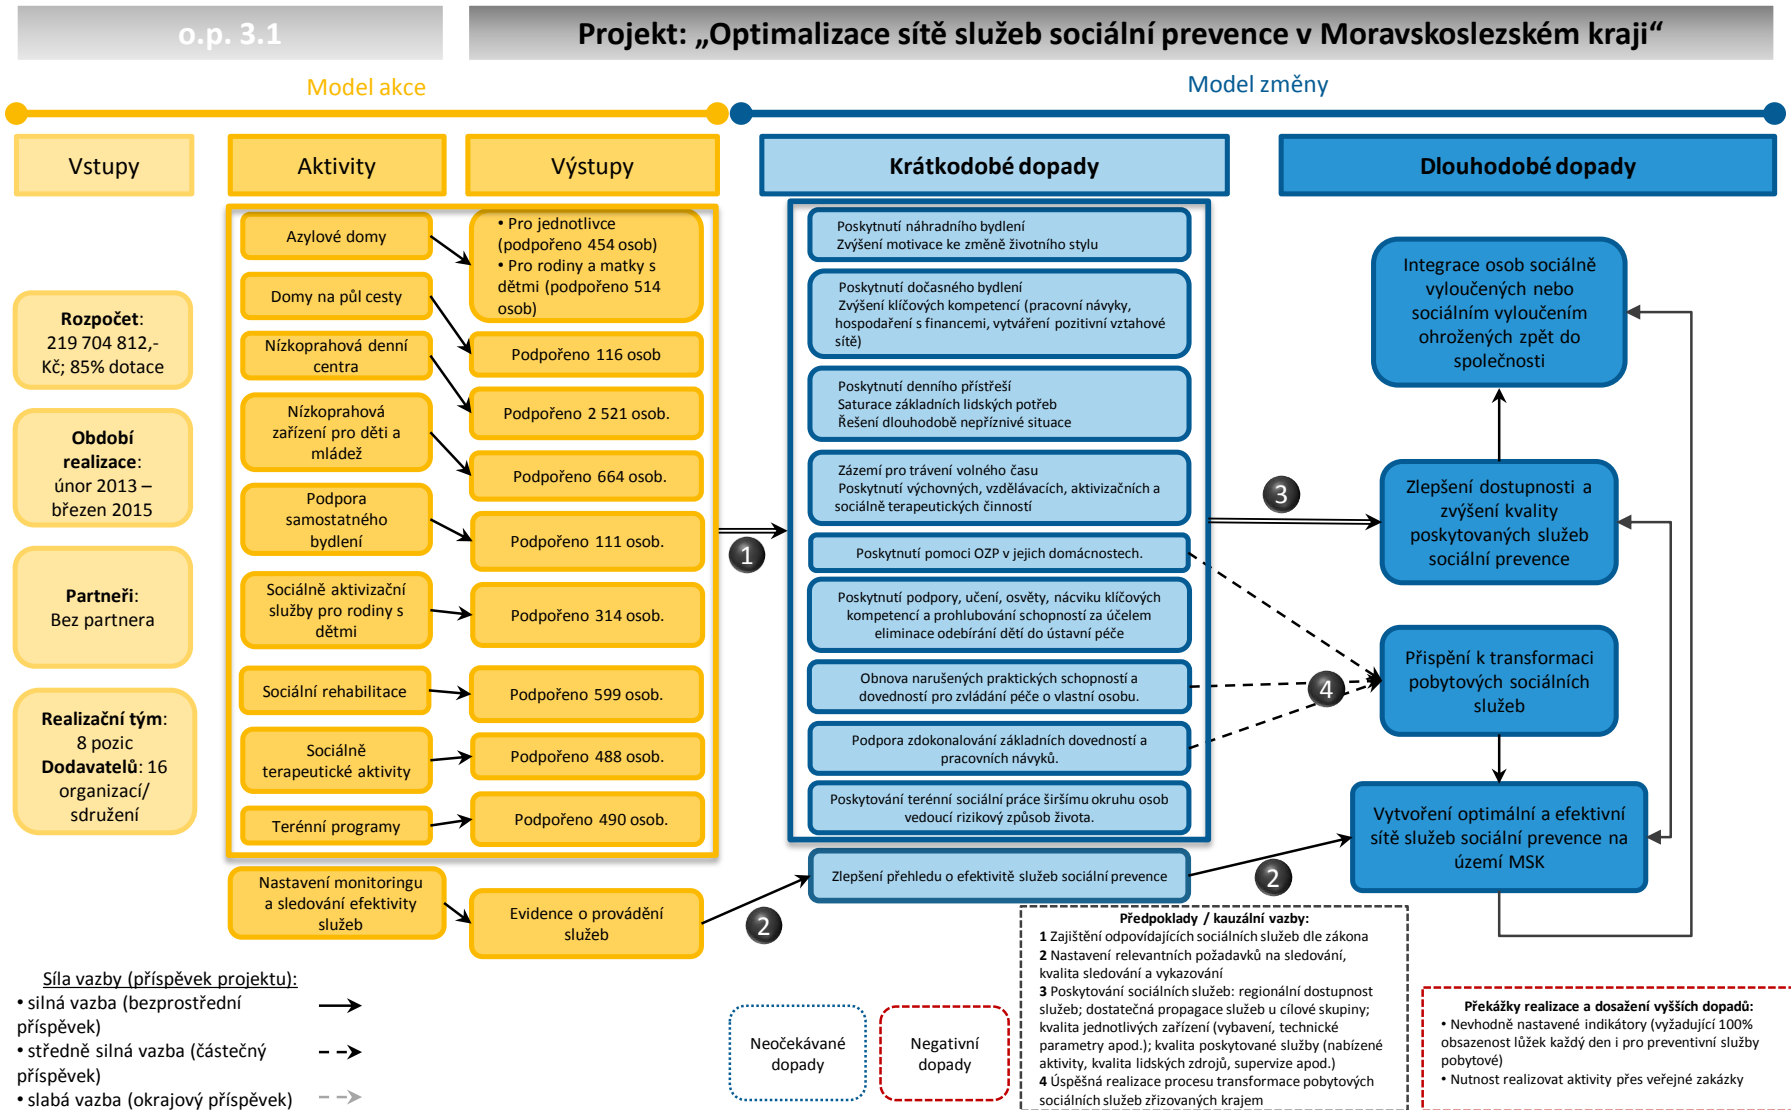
o.p. 3.1

Projekt: „Optimalizace sítě služeb sociální prevence v Moravskoslezském kraji“

Model akce

Model změny

Vstupy

Aktivity

Výstupy

Krátkodobé dopady

Dlouhodobé dopady

Rozpočet: 219 704 812,- Kč; 85% dotace

Období realizace: únor 2013 – březen 2015

Partneři: Bez partnera

Realizační tým: 8 pozic
Dodavatelů: 16 organizací/ sdružení

Azylové domy

Domy na půl cesty

Nízkoprahová denní centra

Nízkoprahová zařízení pro děti a mládež

Podpora samostatného bydlení

Sociálně aktivizační služby pro rodiny s dětmi

Sociální rehabilitace

Sociálně terapeutické aktivity

Terénní programy

Nastavení monitoringu a sledování efektivity služeb

• Pro jednotlivce (podpořeno 454 osob)
• Pro rodiny a matky s dětmi (podpořeno 514 osob)

Podpořeno 116 osob

Podpořeno 2 521 osob.

Podpořeno 664 osob.

Podpořeno 111 osob.

Podpořeno 314 osob.

Podpořeno 599 osob.

Podpořeno 488 osob.

Podpořeno 490 osob.

Evidence o provádění služeb

Poskytnutí náhradního bydlení
Zvýšení motivace ke změně životního stylu

Poskytnutí dočasného bydlení
Zvýšení klíčových kompetencí (pracovní návyky, hospodaření s financemi, vytváření pozitivní vztahové sítě)

Poskytnutí denního přístřeší
Saturace základních lidských potřeb
Řešení dlouhodobě nepříznivé situace

Zázemí pro trávení volného času
Poskytnutí výchovných, vzdělávacích, aktivizačních a sociálně terapeutických činností

Poskytnutí pomoci OZP v jejich domácnostech.

Poskytnutí podpory, učení, osvěty, nácviku klíčových kompetencí a prohlubování schopností za účelem eliminace odebírání dětí do ústavní péče

Obnova narušených praktických schopností a dovedností pro zvládání péče o vlastní osobu.

Podpora zdokonalování základních dovedností a pracovních návyků.

Poskytování terénní sociální práce širšímu okruhu osob vedoucí rizikový způsob života.

Zlepšení přehledu o efektivitě služeb sociální prevence

1

2

2

3

4

Integrace osob sociálně vyloučených nebo sociálním vyloučením ohrožených zpět do společnosti

Zlepšení dostupnosti a zvýšení kvality poskytovaných služeb sociální prevence

Přispění k transformaci pobytových sociálních služeb

Vytvoření optimální a efektivní sítě služeb sociální prevence na území MSK

Síla vazby (příspěvek projektu):
• silná vazba (bezprostřední příspěvek)
• středně silná vazba (částečný příspěvek)
• slabá vazba (okrajový příspěvek)

Neočekávané dopady

Negativní dopady

Předpoklady / kauzální vazby:
1 Zajištění odpovídajících sociálních služeb dle zákona
2 Nastavení relevantních požadavků na sledování, kvalita sledování a vykazování
3 Poskytování sociálních služeb: regionální dostupnost služeb; dostatečná propagace služeb u cílové skupiny; kvalita jednotlivých zařízení (vybavení, technické parametry apod.); kvalita poskytované služby (nabízené aktivity, kvalita lidských zdrojů, supervize apod.)
4 Úspěšná realizace procesu transformace pobytových sociálních služeb zřizovaných krajem

Překážky realizace a dosažení vyšších dopadů:
• Nevhodně nastavené indikátory (vyžadující 100% obsazenost lůžek každý den i pro preventivní služby pobytové)
• Nutnost realizovat aktivity přes veřejné zakázky